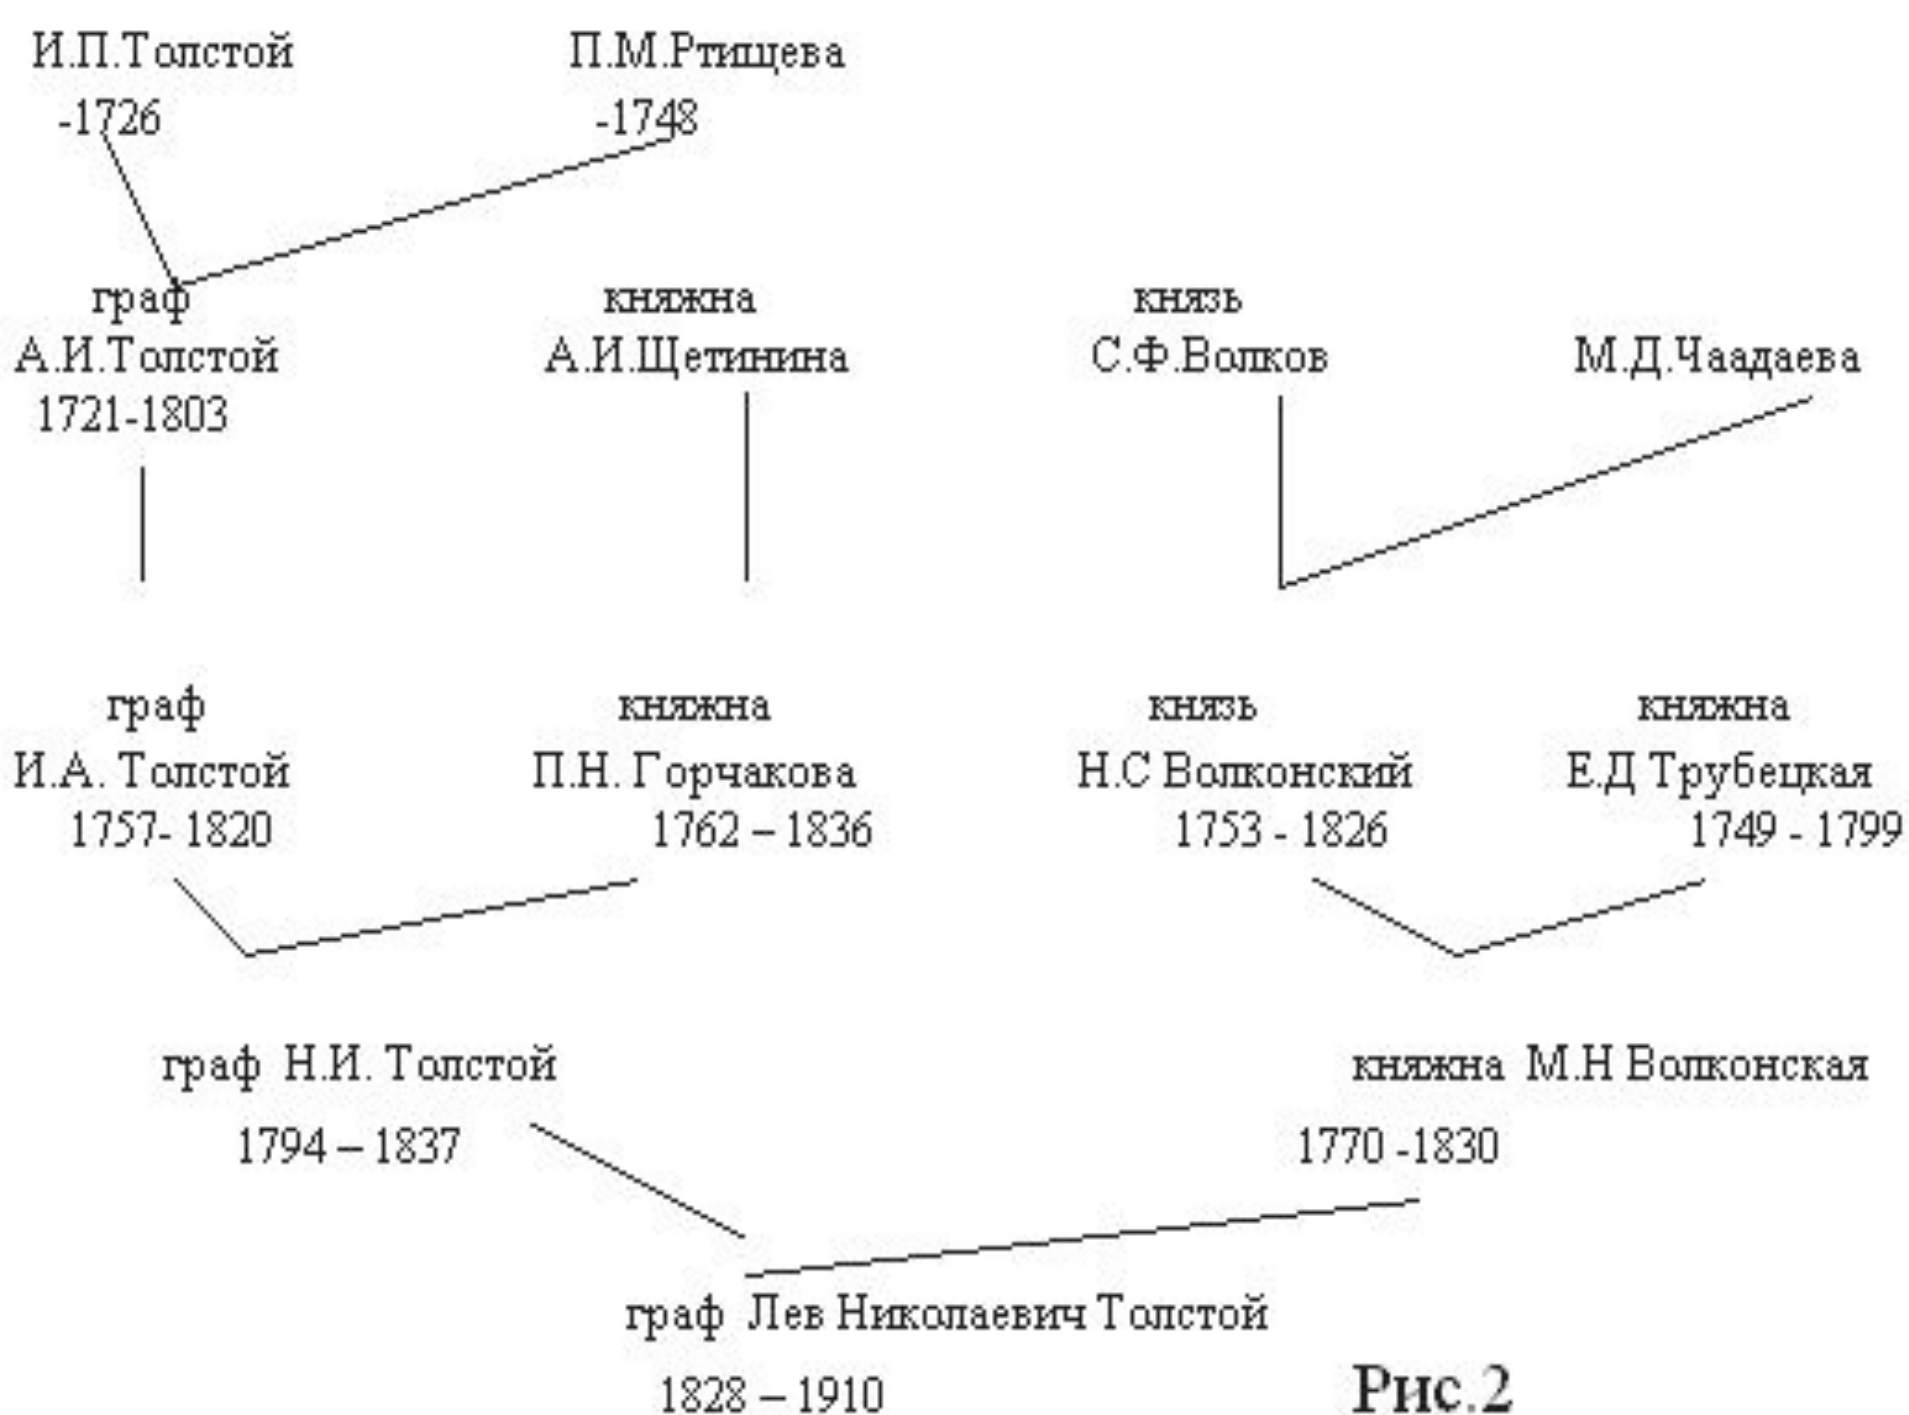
И.П.Толстой
-1726

П.М.Ртищева
-1748

граф
А.И.Толстой
1721-1803

княжна
А.И.Щетинина

князь
С.Ф.Волков

М.Д.Чаадаева

граф
И.А. Толстой
1757- 1820

княжна
П.Н. Горчакова
1762 – 1836

князь
Н.С Волконский
1753 - 1826

княжна
Е.Д Трубецкая
1749 - 1799

граф Н.И. Толстой
1794 – 1837

княжна М.Н Волконская
1770 -1830

граф Лев Николаевич Толстой
1828 – 1910

Рис.2